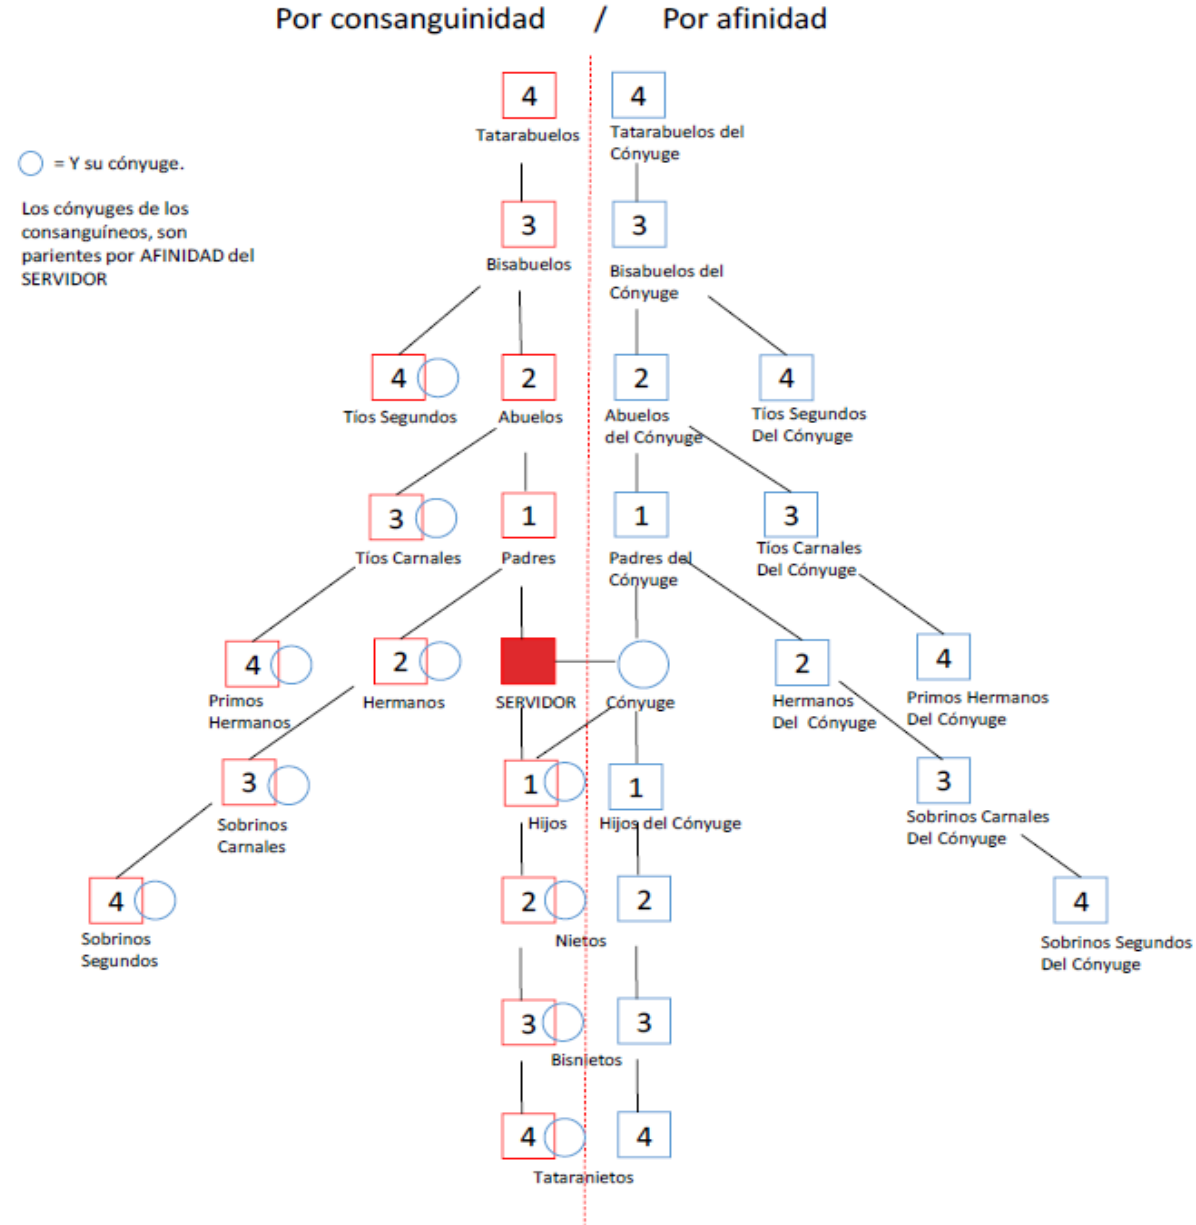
Por consanguinidad / Por afinidad

= Y su cónyuge.

Los cónyuges de los consanguíneos, son parientes por AFINIDAD del SERVIDOR

4
Tatarabuelos

4
Tatarabuelos del Cónyuge

3
Bisabuelos

3
Bisabuelos del Cónyuge

4
Tíos Segundos

2
Abuelos

2
Abuelos del Cónyuge

4
Tíos Segundos Del Cónyuge

3
Tíos Carnales

1
Padres

1
Padres del Cónyuge

3
Tíos Carnales Del Cónyuge

4
Primos Hermanos

2
Hermanos

SERVIDOR

Cónyuge

2
Hermanos Del Cónyuge

4
Primos Hermanos Del Cónyuge

3
Sobrinos Carnales

1
Hijos

1
Hijos del Cónyuge

3
Sobrinos Carnales Del Cónyuge

4
Sobrinos Segundos

2
Nietos

2

4
Sobrinos Segundos Del Cónyuge

3
Bisnietos

3

4
Tataranietos

4